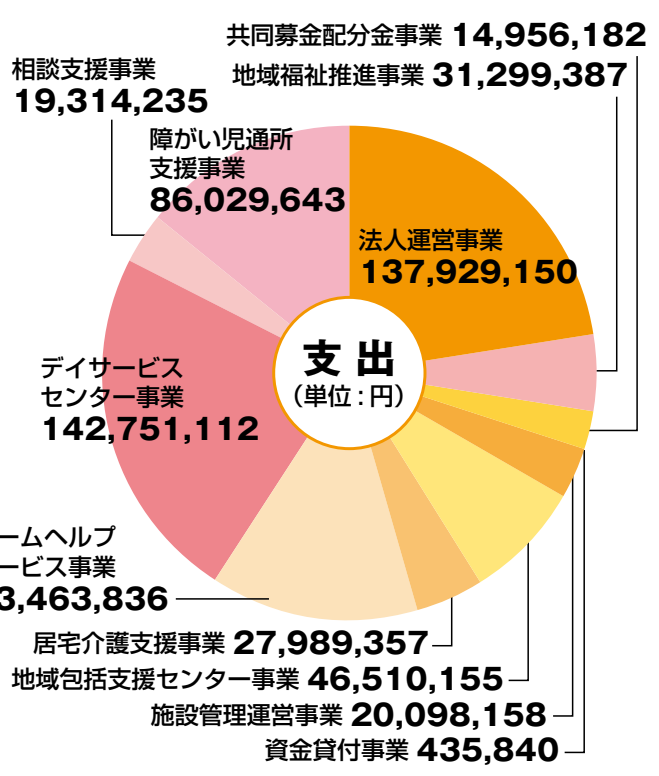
共同募金配分金事業 14,956,182
地域福祉推進事業 31,299,387
相談支援事業
19,314,235
障がい児通所支援事業
86,029,643
法人運営事業
137,929,150
支 出
（単位：円）
デイサービスセンター事業
142,751,112
ームヘルプ
ービス事業
3,463,836
居宅介護支援事業 27,989,357
地域包括支援センター事業 46,510,155
施設管理運営事業 20,098,158
資金貸付事業 435,840